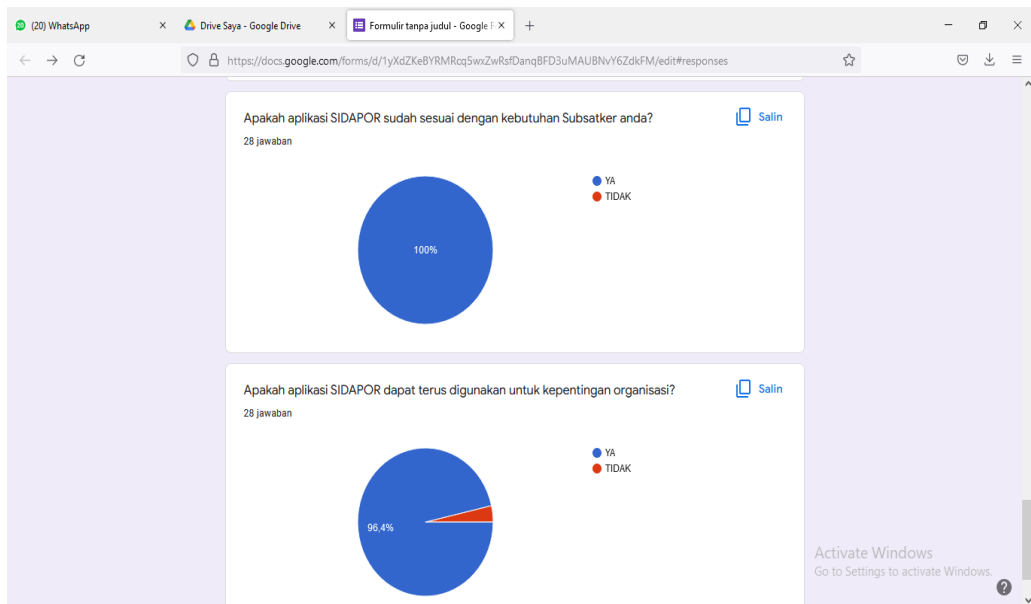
(20) WhatsApp ×
Drive Saya - Google Drive ×
Formulir tanpa judul - Google F ×
+

https://docs.google.com/forms/d/1yXdZKeBYRMRcq5wxZwRsfDanqBFD3uMAUBNvY6ZdkFM/edit#responses

Apakah aplikasi SIDAPOR sudah sesuai dengan kebutuhan Subsatker anda?
28 jawaban

Salin

YA
TIDAK

100%

Apakah aplikasi SIDAPOR dapat terus digunakan untuk kepentingan organisasi?
28 jawaban

Salin

YA
TIDAK

96,4%

Activate Windows
Go to Settings to activate Windows.